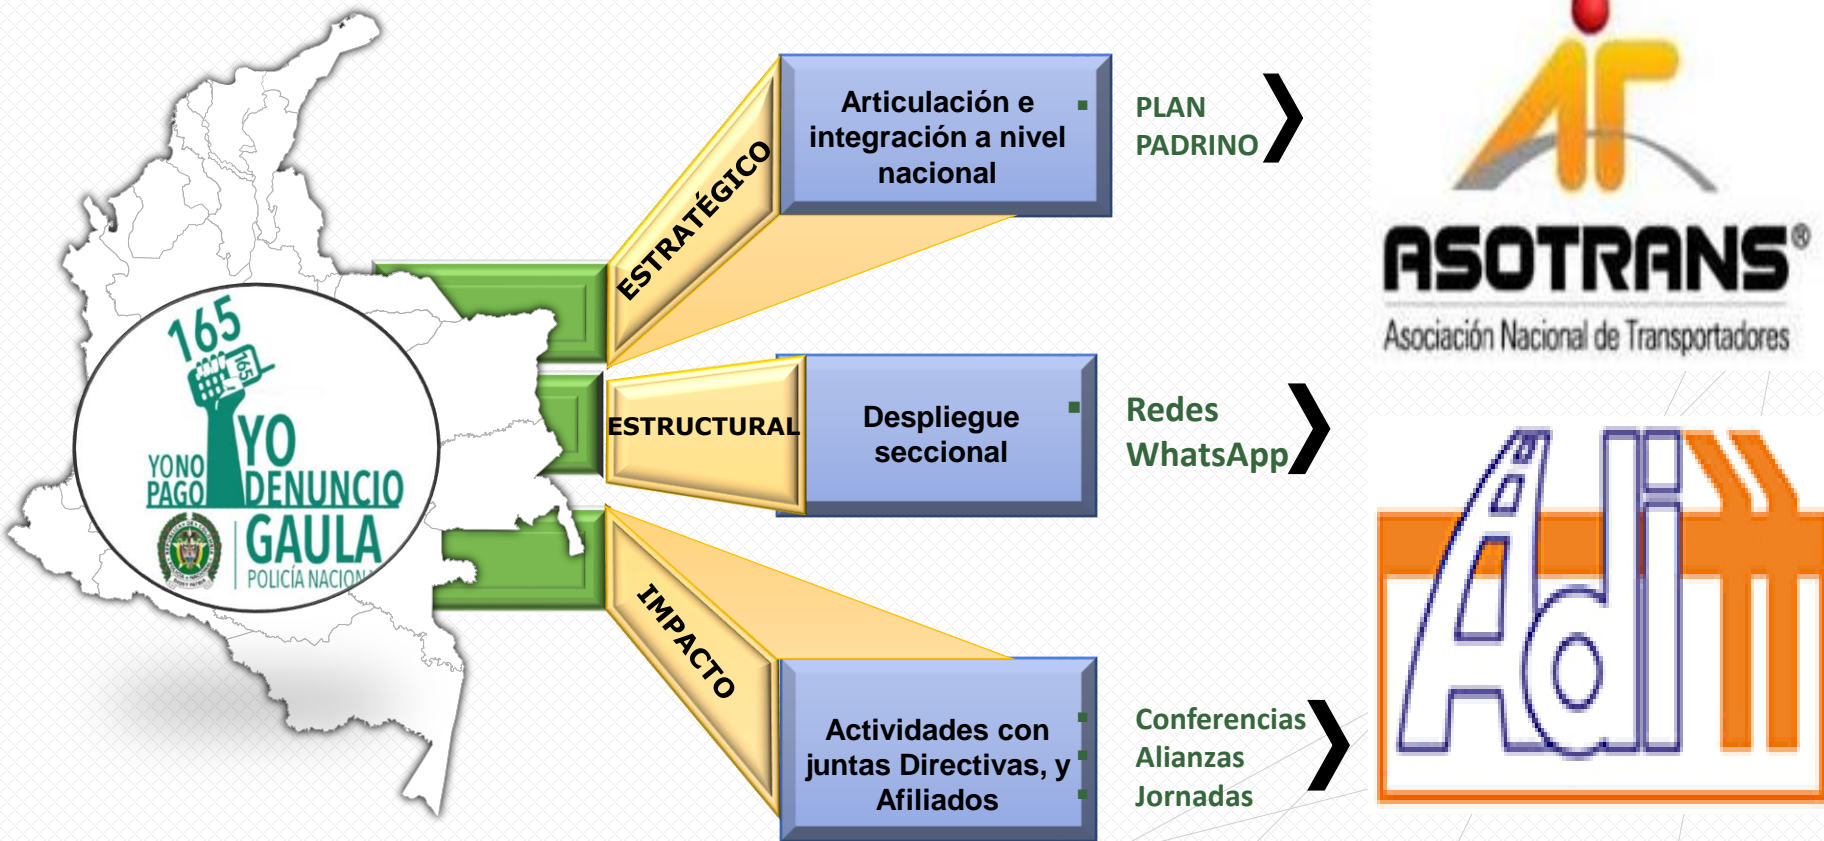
165

165

YO NO PAGO

YO DENUNCIO

GAULA

POLICÍA NACION

ESTRATÉGICO

Articulación e integración a nivel nacional

PLAN PADRINO

ESTRUCTURAL

Despliegue seccional

Redes WhatsApp

IMPACTO

Actividades con juntas Directivas, y Afiliados

Conferencias
Alianzas
Jornadas

ASOTRANS®

Asociación Nacional de Transportadores

Adi